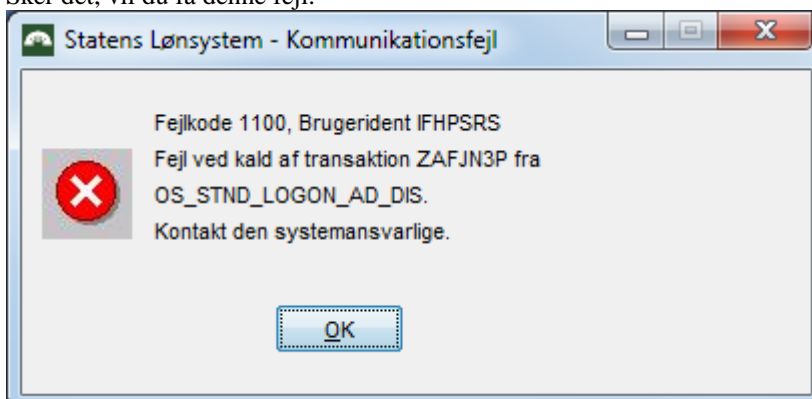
Sker det, vil du få denne fejl:

Statens Lønsystem - Kommunikationsfejl

Fejlkode 1100, Brugerident IFHPSRS
Fejl ved kald af transaktion ZAFJN3P fra OS_STND_LOGON_AD_DIS.
Kontakt den systemansvarlige.

OK